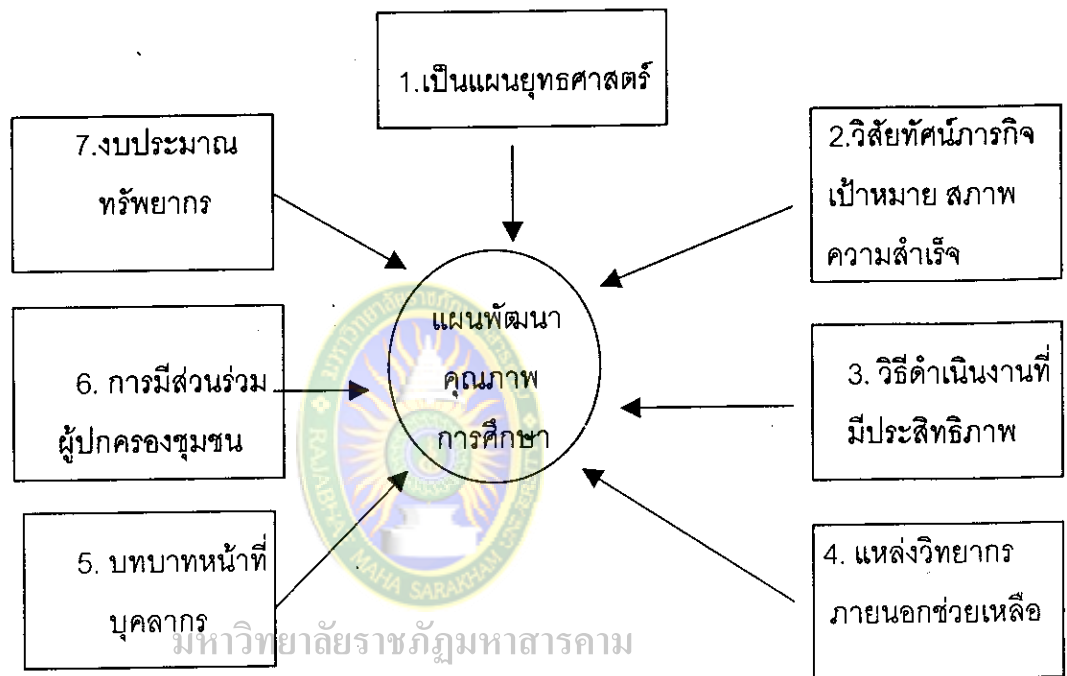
1.เป็นแผนยุทธศาสตร์

7.งบประมาณ ทรัพยากร

2.วิสัยทัศน์ภารกิจ เป้าหมาย สภาพ ความสำเร็จ

แผนพัฒนา คุณภาพ การศึกษา

6. การมีส่วนร่วม ผู้ปกครองชุมชน

3. วิธีดำเนินงานที่ มีประสิทธิภาพ

5. บทบาทหน้าที่ บุคลากร

4. แหล่งวิทยากร ภายนอกช่วยเหลือ

RAJABHAT MAHA SARAKHAM UNIVERSITY

มหาวิทยาลัยราชภัฏมหาสารคาม